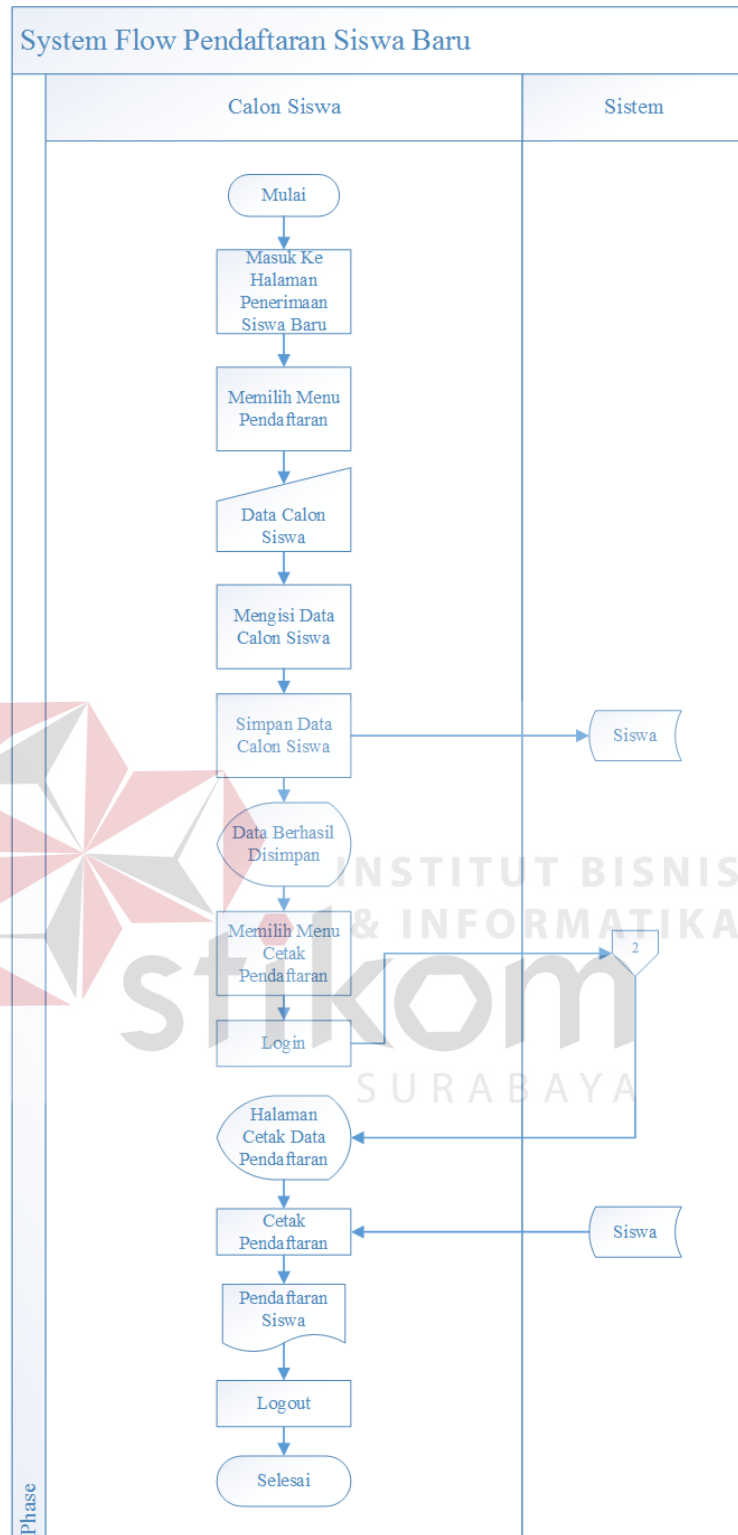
System Flow Pendaftaran Siswa Baru

Calon Siswa

Sistem

Mulai

Masuk Ke Halaman Penerimaan Siswa Baru

Memilih Menu Pendaftaran

Data Calon Siswa

Mengisi Data Calon Siswa

Simpan Data Calon Siswa

Siswa

Data Berhasil Disimpan

Memilih Menu Cetak Pendaftaran

2

Login

Halaman Cetak Data Pendaftaran

Cetak Pendaftaran

Siswa

Pendaftaran Siswa

Logout

Selesai

Phase

INSTITUT BISNIS & INFORMATIKA

stikom

SURABAYA